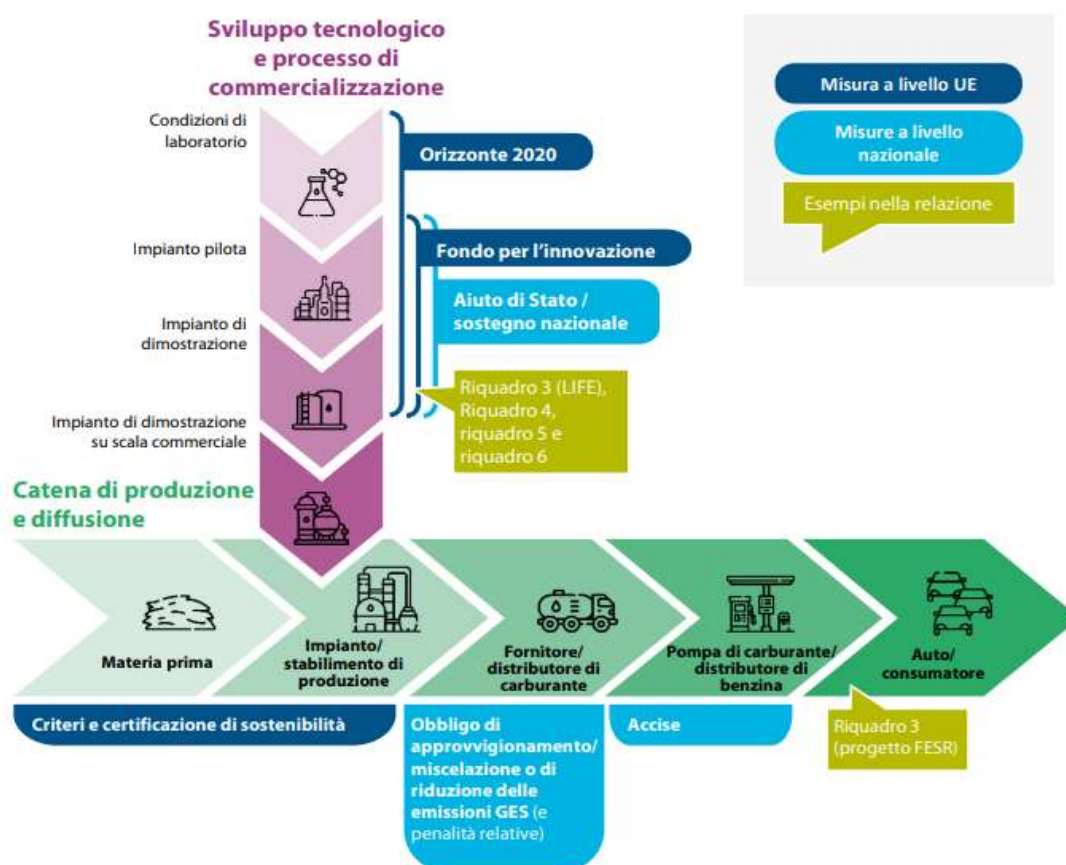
Sviluppo tecnologico e processo di commercializzazione

Misura a livello UE

Misure a livello nazionale

Esempi nella relazione

Condizioni di laboratorio

Orizzonte 2020

Impianto pilota

Fondo per l'innovazione

Impianto di dimostrazione

Aiuto di Stato / sostegno nazionale

Impianto di dimostrazione su scala commerciale

Riquadro 3 (LIFE), Riquadro 4, riquadro 5 e riquadro 6

Catena di produzione e diffusione

Materia prima

Impianto/ stabilimento di produzione

Fornitore/ distributore di carburante

Pompa di carburante/ distributore di benzina

Auto/ consumatore

Criteri e certificazione di sostenibilità

Obbligo di approvvigionamento/ miscelazione o di riduzione delle emissioni GES (e penalità relative)

Accise

Riquadro 3 (progetto FESR)